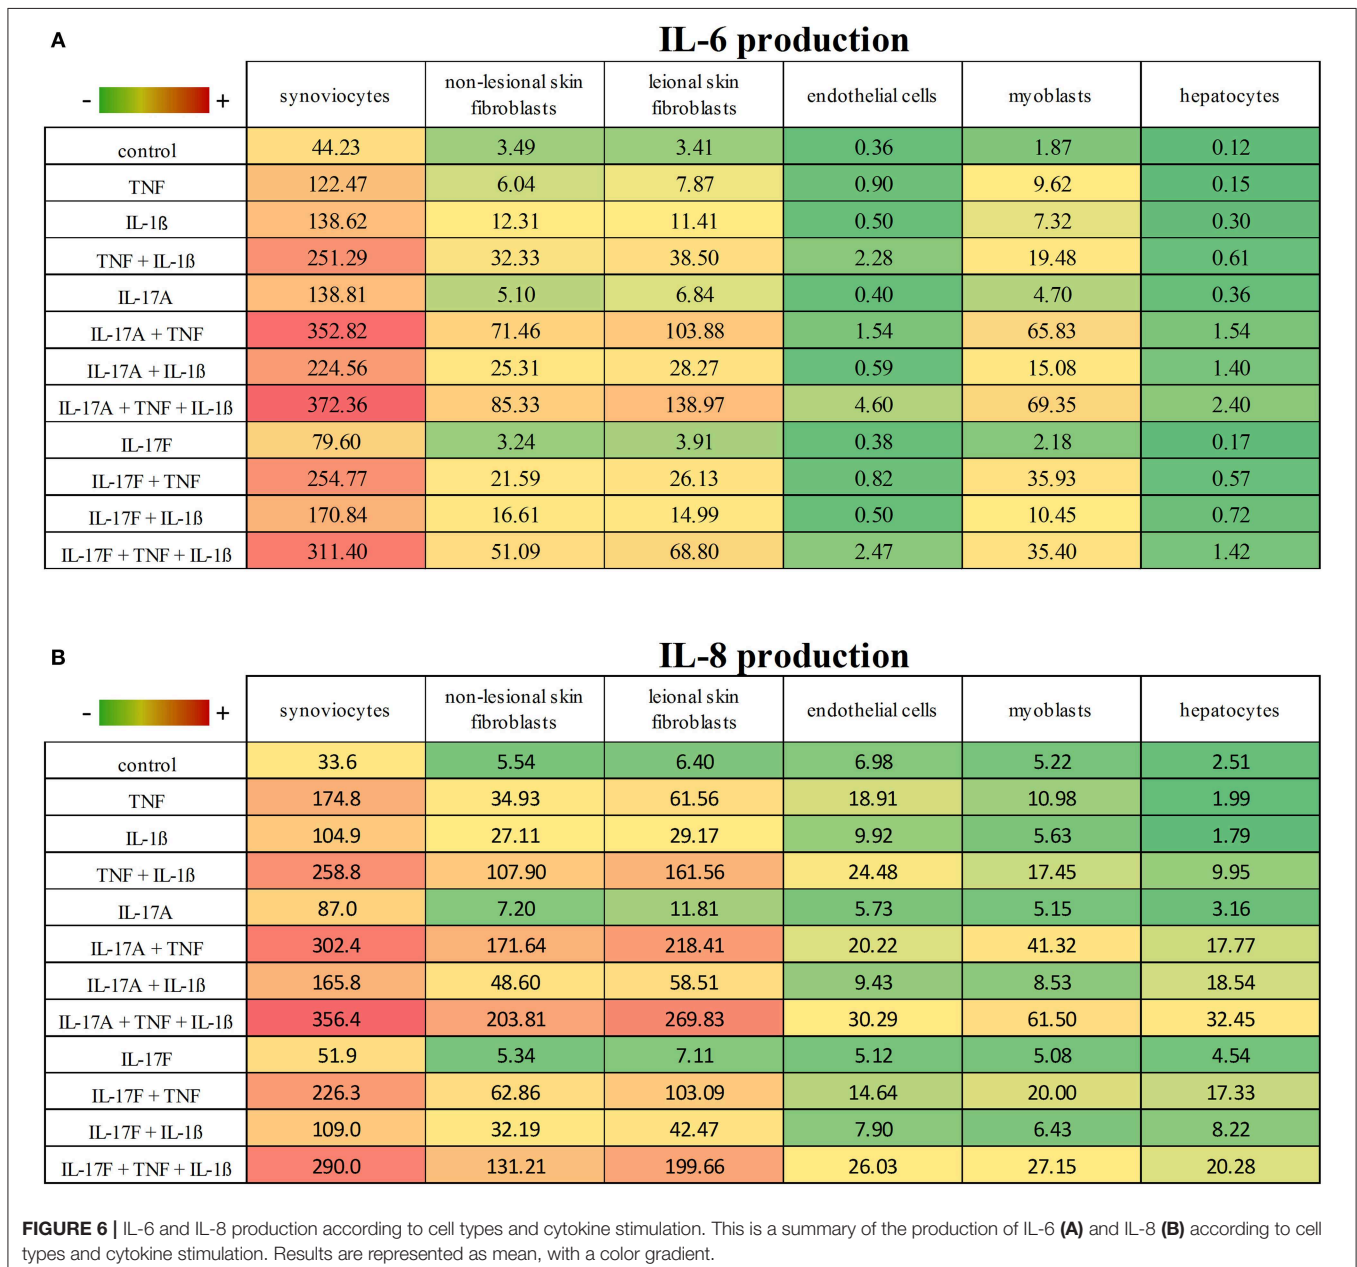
A

IL-6 production

| - + | synoviocytes | non-lesional skin fibroblasts | leional skin fibroblasts | endothelial cells | myoblasts | hepatocytes |
|---|---|---|---|---|---|---|
| control | 44.23 | 3.49 | 3.41 | 0.36 | 1.87 | 0.12 |
| TNF | 122.47 | 6.04 | 7.87 | 0.90 | 9.62 | 0.15 |
| IL-1ß | 138.62 | 12.31 | 11.41 | 0.50 | 7.32 | 0.30 |
| TNF + IL-1ß | 251.29 | 32.33 | 38.50 | 2.28 | 19.48 | 0.61 |
| IL-17A | 138.81 | 5.10 | 6.84 | 0.40 | 4.70 | 0.36 |
| IL-17A + TNF | 352.82 | 71.46 | 103.88 | 1.54 | 65.83 | 1.54 |
| IL-17A + IL-1ß | 224.56 | 25.31 | 28.27 | 0.59 | 15.08 | 1.40 |
| IL-17A + TNF + IL-1ß | 372.36 | 85.33 | 138.97 | 4.60 | 69.35 | 2.40 |
| IL-17F | 79.60 | 3.24 | 3.91 | 0.38 | 2.18 | 0.17 |
| IL-17F + TNF | 254.77 | 21.59 | 26.13 | 0.82 | 35.93 | 0.57 |
| IL-17F + IL-1ß | 170.84 | 16.61 | 14.99 | 0.50 | 10.45 | 0.72 |
| IL-17F + TNF + IL-1ß | 311.40 | 51.09 | 68.80 | 2.47 | 35.40 | 1.42 |

B

IL-8 production

| - + | synoviocytes | non-lesional skin fibroblasts | leional skin fibroblasts | endothelial cells | myoblasts | hepatocytes |
|---|---|---|---|---|---|---|
| control | 33.6 | 5.54 | 6.40 | 6.98 | 5.22 | 2.51 |
| TNF | 174.8 | 34.93 | 61.56 | 18.91 | 10.98 | 1.99 |
| IL-1ß | 104.9 | 27.11 | 29.17 | 9.92 | 5.63 | 1.79 |
| TNF + IL-1ß | 258.8 | 107.90 | 161.56 | 24.48 | 17.45 | 9.95 |
| IL-17A | 87.0 | 7.20 | 11.81 | 5.73 | 5.15 | 3.16 |
| IL-17A + TNF | 302.4 | 171.64 | 218.41 | 20.22 | 41.32 | 17.77 |
| IL-17A + IL-1ß | 165.8 | 48.60 | 58.51 | 9.43 | 8.53 | 18.54 |
| IL-17A + TNF + IL-1ß | 356.4 | 203.81 | 269.83 | 30.29 | 61.50 | 32.45 |
| IL-17F | 51.9 | 5.34 | 7.11 | 5.12 | 5.08 | 4.54 |
| IL-17F + TNF | 226.3 | 62.86 | 103.09 | 14.64 | 20.00 | 17.33 |
| IL-17F + IL-1ß | 109.0 | 32.19 | 42.47 | 7.90 | 6.43 | 8.22 |
| IL-17F + TNF + IL-1ß | 290.0 | 131.21 | 199.66 | 26.03 | 27.15 | 20.28 |

FIGURE 6 | IL-6 and IL-8 production according to cell types and cytokine stimulation. This is a summary of the production of IL-6 (A) and IL-8 (B) according to cell types and cytokine stimulation. Results are represented as mean, with a color gradient.